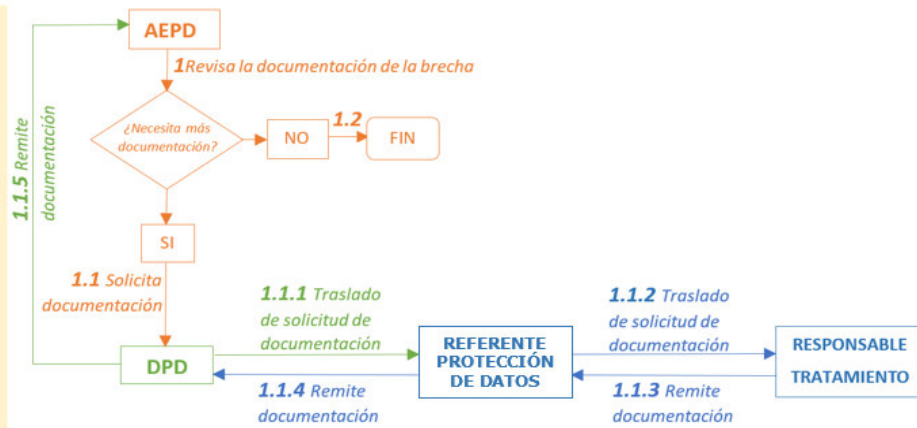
AEPD

1 Revisa la documentación de la brecha

¿Necesita más documentación?

NO

1.2

FIN

SI

1.1 Solicita documentación

1.1.5 Remite documentación

DPD

1.1.1 Traslado de solicitud de documentación

1.1.4 Remite documentación

REFERENTE PROTECCIÓN DE DATOS

1.1.2 Traslado de solicitud de documentación

1.1.3 Remite documentación

RESPONSABLE TRATAMIENTO